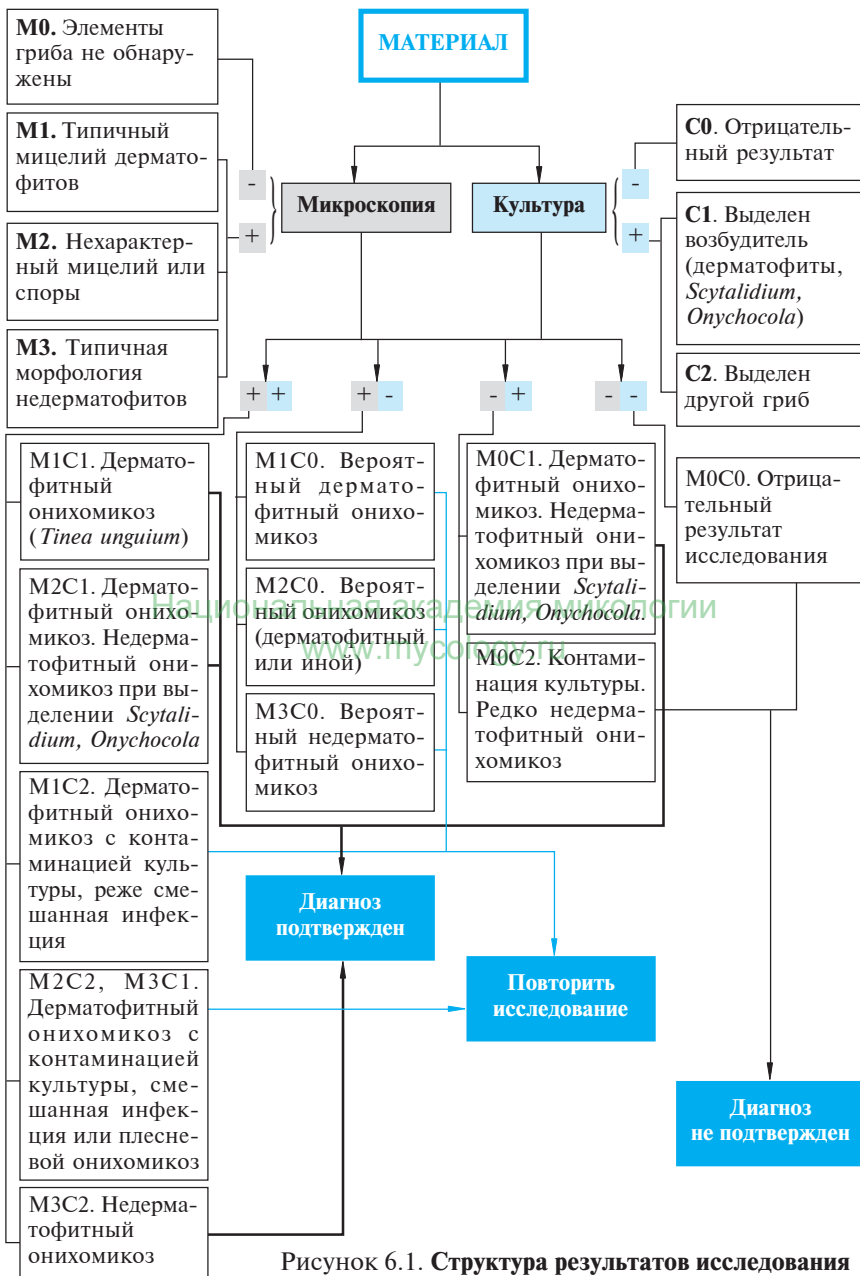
**МАТЕРИАЛ**

**М0.** Элементы гриба не обнаружены

**М1.** Типичный мицелий дерматофитов

**М2.** Нехарактерный мицелий или споры

**М3.** Типичная морфология недерматофитов

-

+

**Микроскопия**

**Культура**

-

+

**С0**. Отрицательный результат

**С1**. Выделен возбудитель (дерматофиты, *Scytalidium, Onychocola*)

**С2**. Выделен другой гриб

+ +

+ -

- +

- -

М1С1. Дерматофитный онихомикоз (*Tinea unguium*)

М2С1. Дерматофитный онихомикоз. Недерматофитный онихомикоз при выделении *Scytalidium, Onychocola*

М1С2. Дерматофитный онихомикоз с контаминацией культуры, реже смешанная инфекция

М2С2, М3С1. Дерматофитный онихомикоз с контаминацией культуры, смешанная инфекция или плесневой онихомикоз

М3С2. Недерматофитный онихомикоз

М1С0. Вероятный дерматофитный онихомикоз

М2С0. Вероятный онихомикоз (дерматофитный или иной)

М3С0. Вероятный недерматофитный онихомикоз

М0С1. Дерматофитный онихомикоз. Недерматофитный онихомикоз при выделении *Scytalidium, Onychocola*.

М0С2. Контаминация культуры. Редко недерматофитный онихомикоз

М0С0. Отрицательный результат исследования

Национальная академия микологии
www.mycology.ru

**Диагноз подтвержден**

**Повторить исследование**

**Диагноз не подтвержден**

Рисунок 6.1. **Структура результатов исследования**